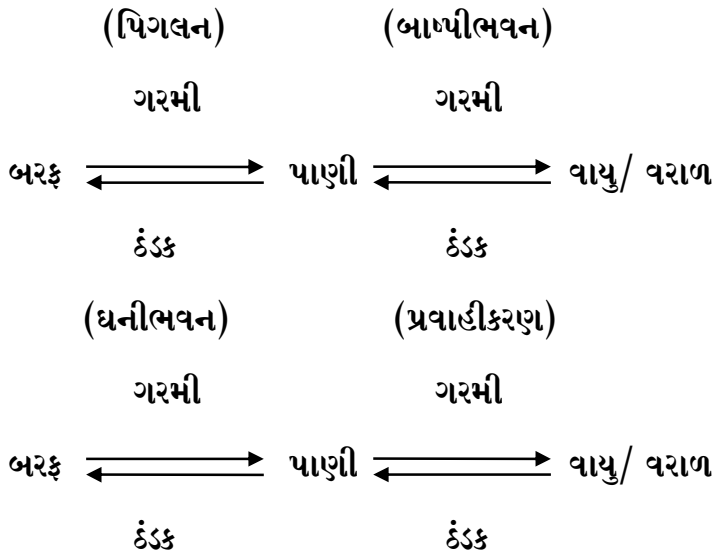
(પિગલન) (બાષ્પીભવન)

ગરમી ગરમી

બરફ $\rightleftharpoons$ પાણી $\rightleftharpoons$ વાયુ/ વરાળ

ઠંડક ઠંડક

(ઘનીભવન) (પ્રવાહીકરણ)

ગરમી ગરમી

બરફ $\rightleftharpoons$ પાણી $\rightleftharpoons$ વાયુ/ વરાળ

ઠંડક ઠંડક